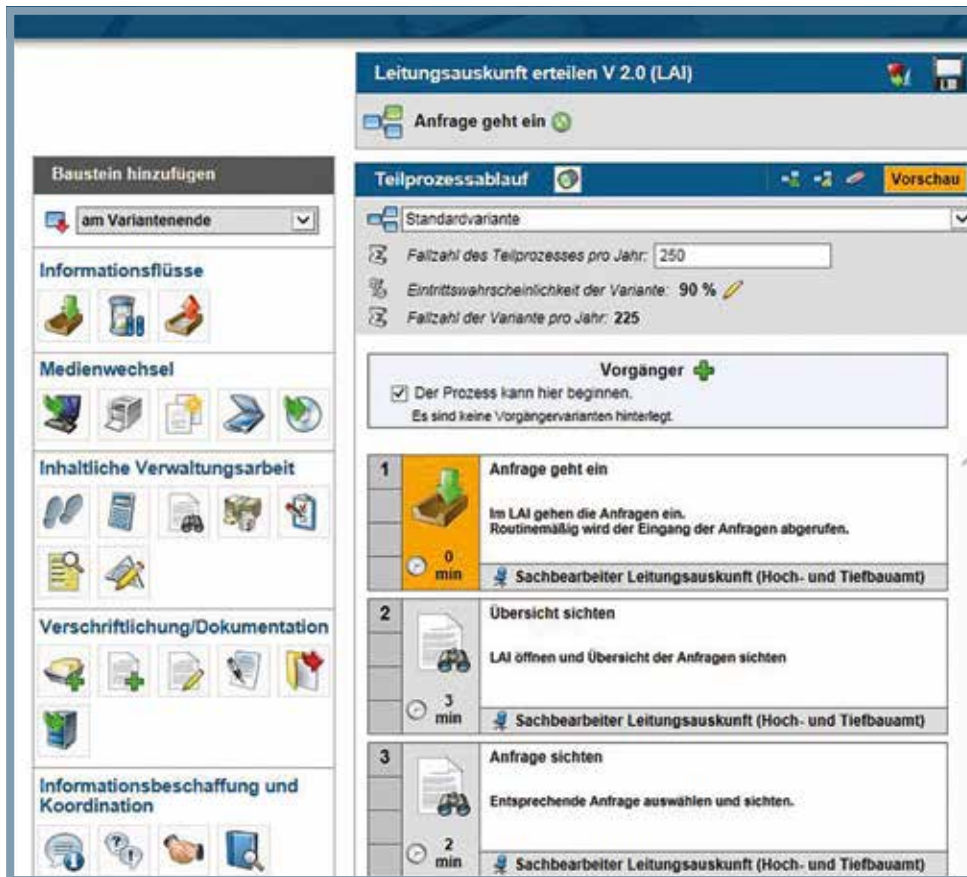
Leitungsauskunft erteilen V 2.0 (LAI)

Anfrage geht ein

Baustein hinzufügen

am Variantenende

Informationsflüsse

Medienwechsel

Inhaltliche Verwaltungsarbeit

Verschriftlichung/Dokumentation

Informationsbeschaffung und Koordination

Teilprozessablauf

Vorschau

Standardvariante

Fallzahl des Teilprozesses pro Jahr: 250

Eintrittswahrscheinlichkeit der Variante: 90 %

Fallzahl der Variante pro Jahr: 225

Vorgänger

Der Prozess kann hier beginnen.

Es sind keine Vorgängervarianten hinterlegt.

1

Anfrage geht ein

Im LAI gehen die Anfragen ein.
Routinemäßig wird der Eingang der Anfragen abgerufen.

0 min

Sachbearbeiter Leitungsauskunft (Hoch- und Tiefbauamt)

2

Übersicht sichten

LAI öffnen und Übersicht der Anfragen sichten

3 min

Sachbearbeiter Leitungsauskunft (Hoch- und Tiefbauamt)

3

Anfrage sichten

Entsprechende Anfrage auswählen und sichten.

2 min

Sachbearbeiter Leitungsauskunft (Hoch- und Tiefbauamt)